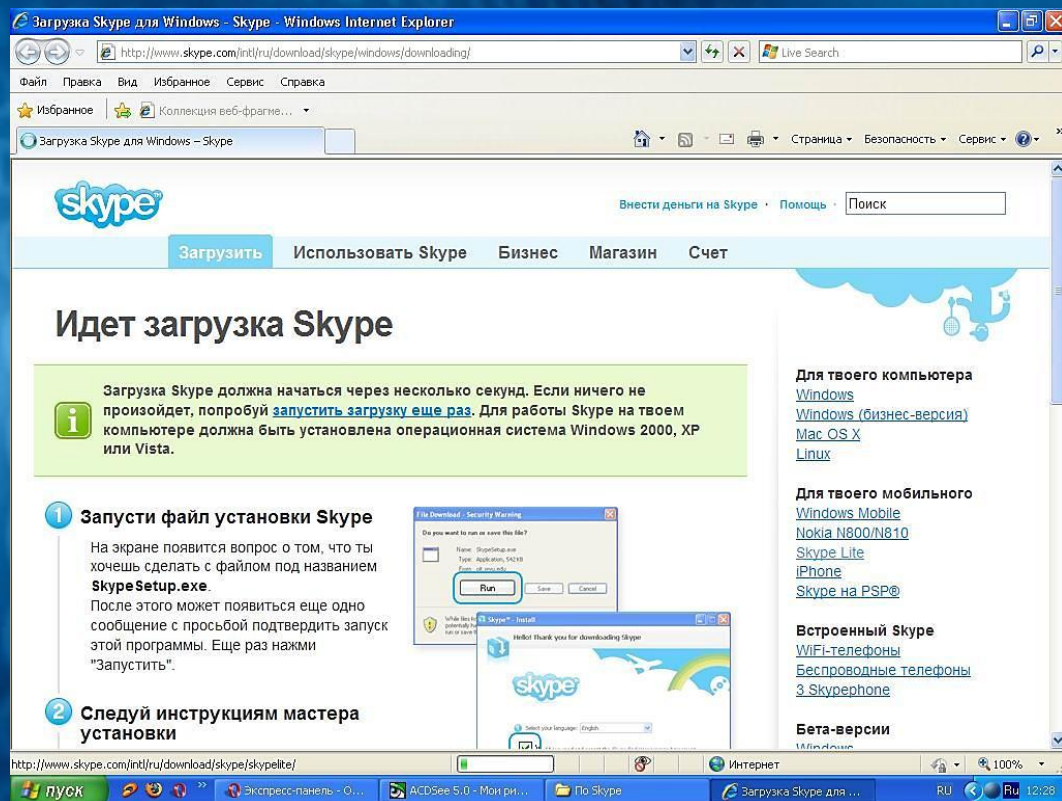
Загрузка Skype для Windows - Skype - Windows Internet Explorer

http://www.skype.com/intl/ru/download/skype/windows/downloading/

Live Search

Файл Правка Вид Избранное Сервис Справка

Избранное Коллекция веб-фрагме...

Загрузка Skype для Windows – Skype

Страница • Безопасность • Сервис •

skype

Внести деньги на Skype · Помощь · Поиск

Загрузить Использовать Skype Бизнес Магазин Счет

Идет загрузка Skype

Загрузка Skype должна начаться через несколько секунд. Если ничего не произойдет, попробуй запустить загрузку еще раз. Для работы Skype на твоем компьютере должна быть установлена операционная система Windows 2000, XP или Vista.

1 Запусти файл установки Skype

На экране появится вопрос о том, что ты хочешь сделать с файлом под названием SkypeSetup.exe.
После этого может появиться еще одно сообщение с просьбой подтвердить запуск этой программы. Еще раз нажми "Запустить".

File Download - Security Warning

Do you want to run or save this file?

Name: SkypeSetup.exe
Type: Application, 542 KB
From: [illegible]

Run Save Cancel

Skype™ - Install

Hello! Thank you for downloading Skype

skype

Select your language: English

2 Следуй инструкциям мастера установки

Для твоего компьютера
Windows
Windows (бизнес-версия)
Mac OS X
Linux

Для твоего мобильного
Windows Mobile
Nokia N800/N810
Skype Lite
iPhone
Skype на PSP®

Встроенный Skype
WiFi-телефоны
Беспроводные телефоны
3 Skypephone

Бета-версии
Windows

http://www.skype.com/intl/ru/download/skype/skypelite/

Интернет

100%

пуск

Экспресс-панель - О...

ACDSee 5.0 - Мои ри...

По Skype

Загрузка Skype для ...

RU

12:28